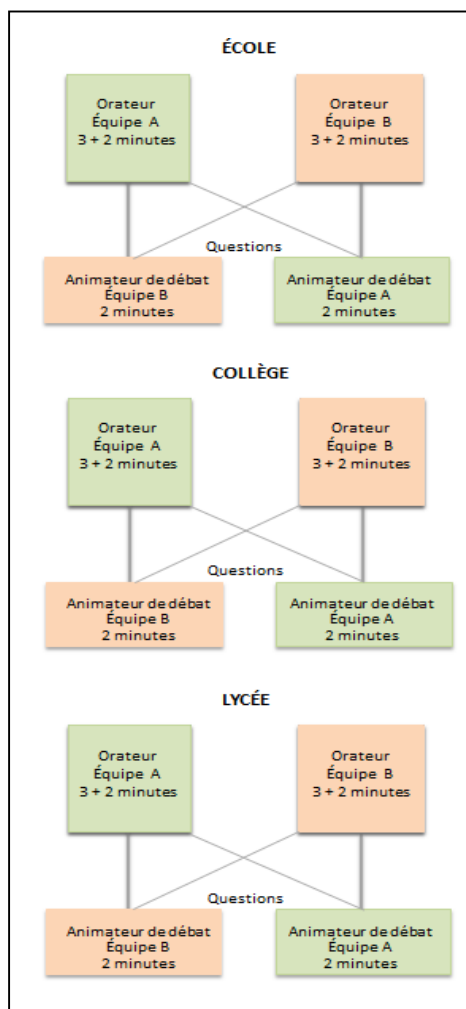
ÉCOLE

Orateur
Équipe A
3 + 2 minutes

Orateur
Équipe B
3 + 2 minutes

Questions

Animateur de débat
Équipe B
2 minutes

Animateur de débat
Équipe A
2 minutes

COLLÈGE

Orateur
Équipe A
3 + 2 minutes

Orateur
Équipe B
3 + 2 minutes

Questions

Animateur de débat
Équipe B
2 minutes

Animateur de débat
Équipe A
2 minutes

LYCÉE

Orateur
Équipe A
3 + 2 minutes

Orateur
Équipe B
3 + 2 minutes

Questions

Animateur de débat
Équipe B
2 minutes

Animateur de débat
Équipe A
2 minutes